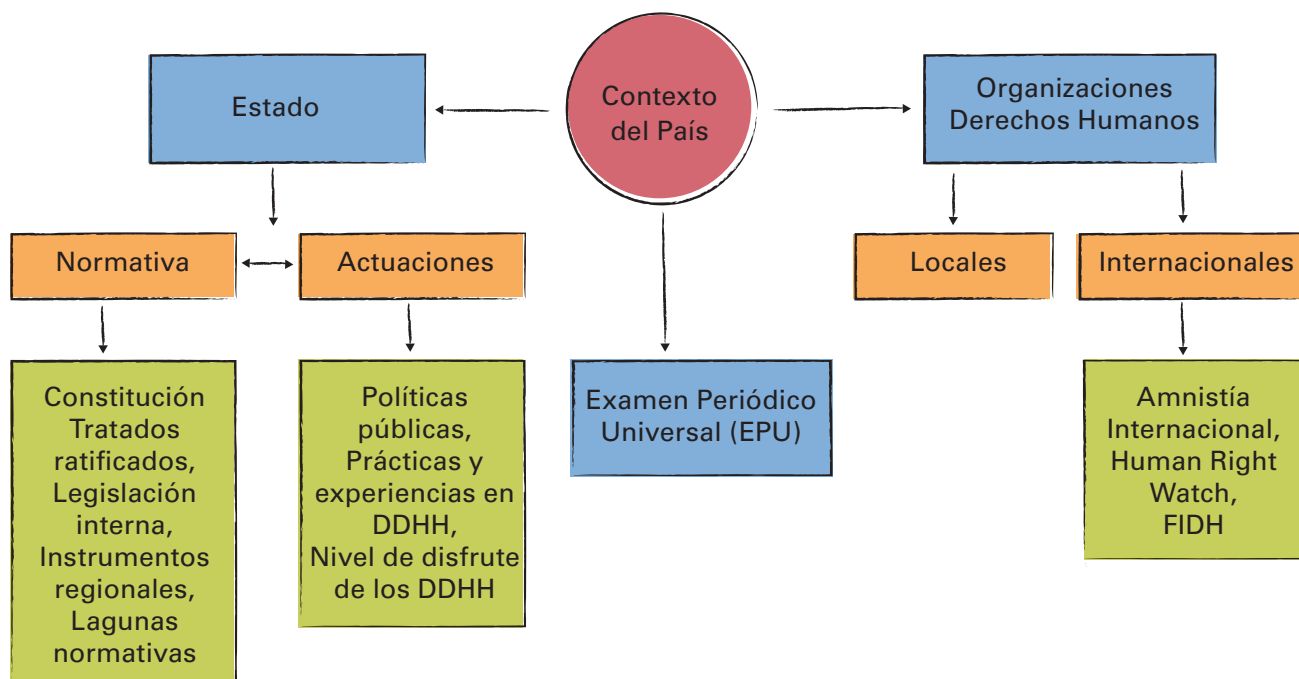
Estado

Contexto del País

Organizaciones Derechos Humanos

Normativa

Actuaciones

Locales

Internacionales

Constitución Tratados ratificados, Legislación interna, Instrumentos regionales, Lagunas normativas

Políticas públicas, Prácticas y experiencias en DDHH, Nivel de disfrute de los DDHH

Examen Periódico Universal (EPU)

Amnistía Internacional, Human Right Watch, FIDH